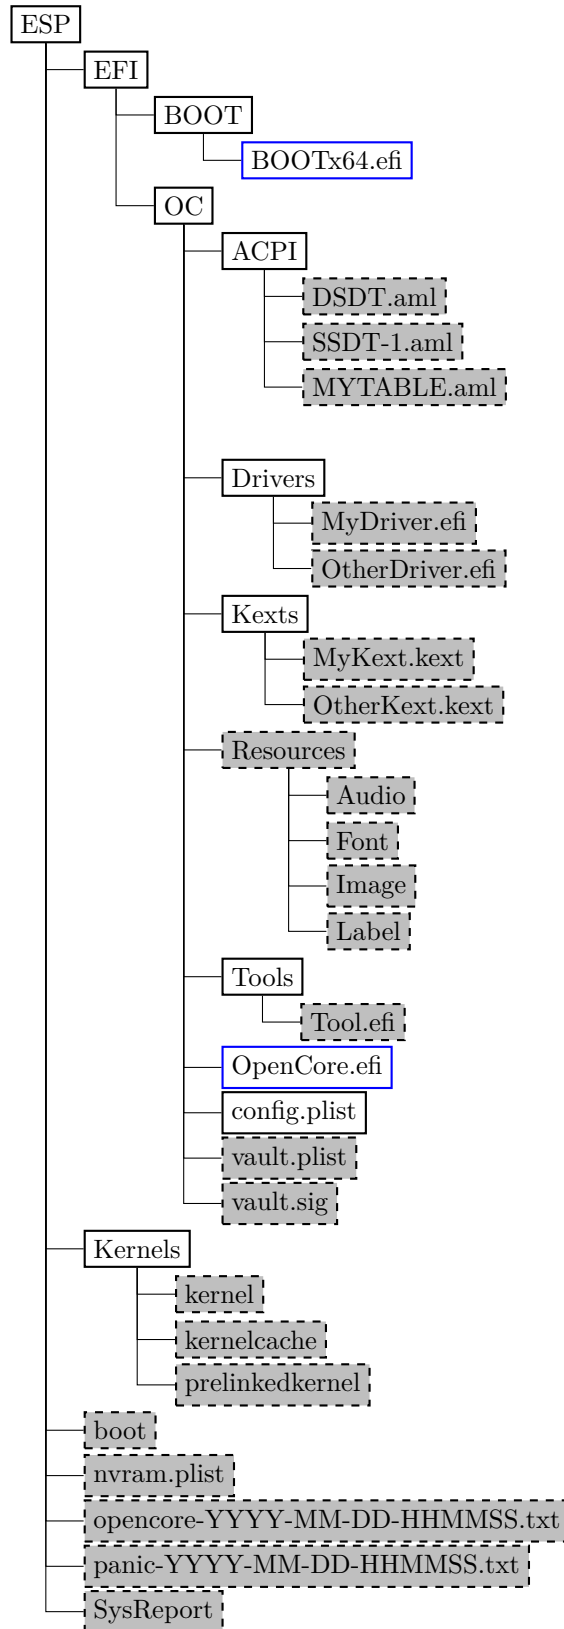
ESP
EFI
BOOT
BOOTx64.efi
OC
ACPI
DSDT.aml
SSDT-1.aml
MYTABLE.aml
Drivers
MyDriver.efi
OtherDriver.efi
Kexts
MyKext.kext
OtherKext.kext
Resources
Audio
Font
Image
Label
Tools
Tool.efi
OpenCore.efi
config.plist
vault.plist
vault.sig
Kernels
kernel
kernelcache
prelinkedkernel
boot
nvram.plist
opencore-YYYY-MM-DD-HHMMSS.txt
panic-YYYY-MM-DD-HHMMSS.txt
SysReport